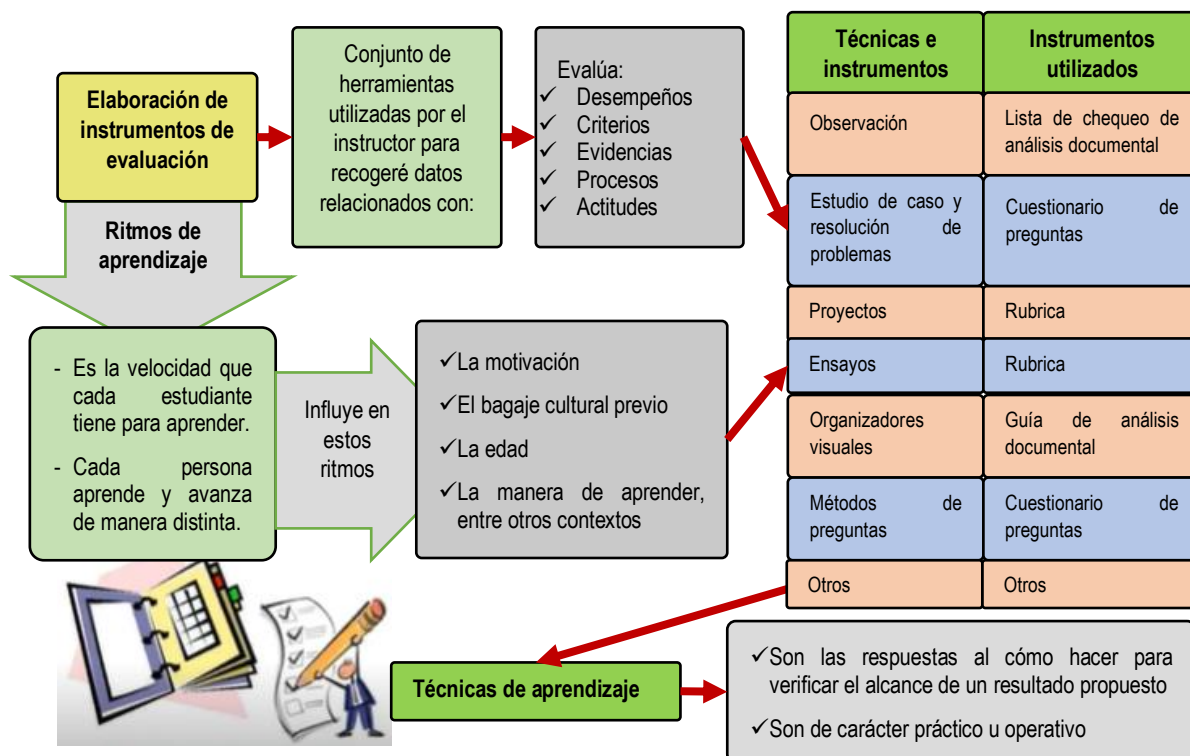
Elaboración de instrumentos de evaluación

Conjunto de herramientas utilizadas por el instructor para recogeré datos relacionados con:

Evalúa:
✓ Desempeños
✓ Criterios
✓ Evidencias
✓ Procesos
✓ Actitudes

| Técnicas e instrumentos | Instrumentos utilizados |
|---|---|
| Observación | Lista de chequeo de análisis documental |
| Estudio de caso y resolución de problemas | Cuestionario de preguntas |
| Proyectos | Rubrica |
| Ensayos | Rubrica |
| Organizadores visuales | Guía de análisis documental |
| Métodos de preguntas | Cuestionario de preguntas |
| Otros | Otros |

Ritmos de aprendizaje

- Es la velocidad que cada estudiante tiene para aprender.
- Cada persona aprende y avanza de manera distinta.

Influye en estos ritmos

✓La motivación
✓El bagaje cultural previo
✓La edad
✓La manera de aprender, entre otros contextos

Técnicas de aprendizaje

✓Son las respuestas al cómo hacer para verificar el alcance de un resultado propuesto
✓Son de carácter práctico u operativo